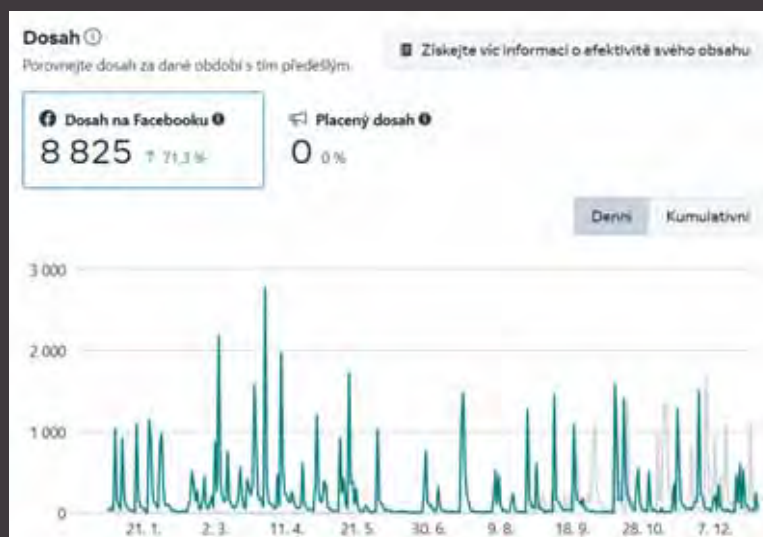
Dosah ⓘ
Porovnejte dosah za dané období s tím předešlým.

Získejte víc informací o efektivitě svého obsahu

Dosah na Facebooku
8 825 ↑ 71,3 %

Placený dosah
0 0 %

Denní
Kumulativní

3 000
2 000
1 000
0

21. 1.
2. 3.
11. 4.
21. 5.
30. 6.
9. 8.
18. 9.
28. 10.
7. 12.